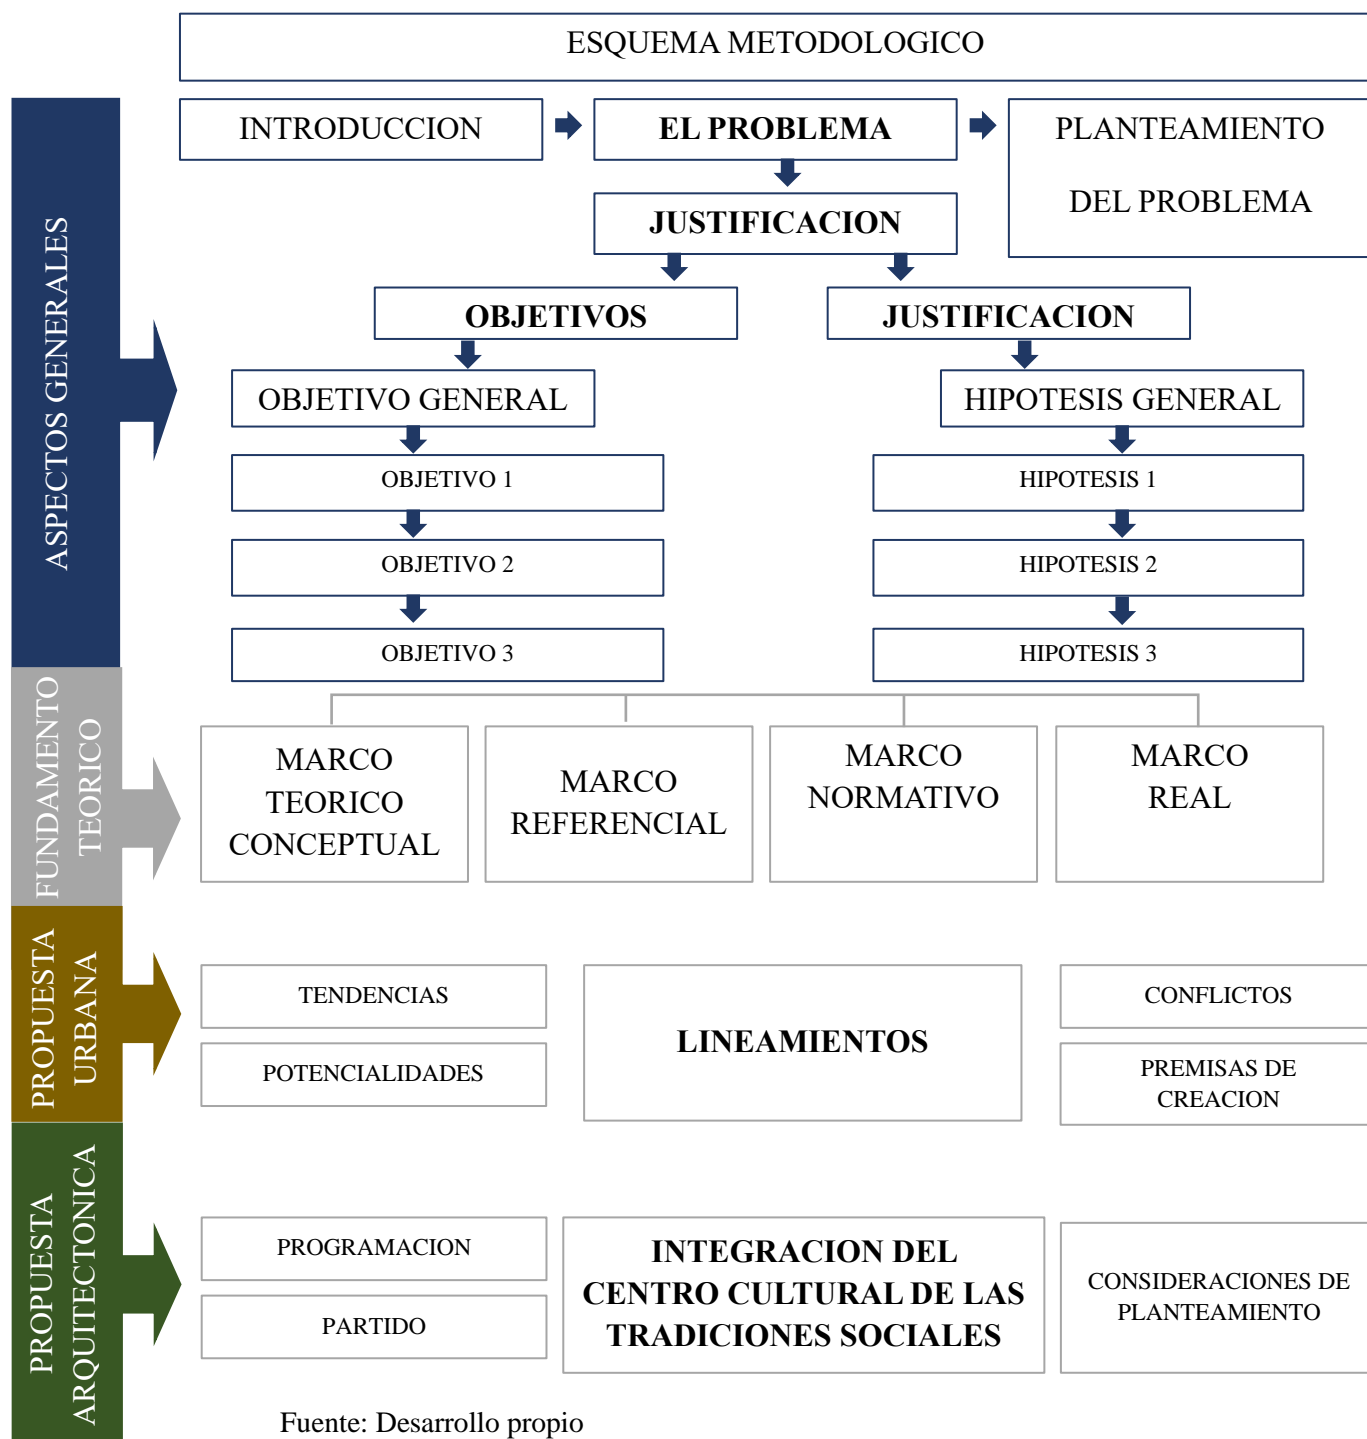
ESQUEMA METODOLOGICO

ASPECTOS GENERALES

INTRODUCCION

EL PROBLEMA

PLANTEAMIENTO DEL PROBLEMA

JUSTIFICACION

OBJETIVOS

JUSTIFICACION

OBJETIVO GENERAL

HIPOTESIS GENERAL

OBJETIVO 1

OBJETIVO 2

OBJETIVO 3

HIPOTESIS 1

HIPOTESIS 2

HIPOTESIS 3

FUNDAMENTO TEORICO

MARCO TEORICO CONCEPTUAL

MARCO REFERENCIAL

MARCO NORMATIVO

MARCO REAL

PROPUESTA URBANA

TENDENCIAS

POTENCIALIDADES

LINEAMIENTOS

CONFLICTOS

PREMISAS DE CREACION

PROPUESTA ARQUITECTONICA

PROGRAMACION

PARTIDO

INTEGRACION DEL CENTRO CULTURAL DE LAS TRADICIONES SOCIALES

CONSIDERACIONES DE PLANTEAMIENTO

Fuente: Desarrollo propio